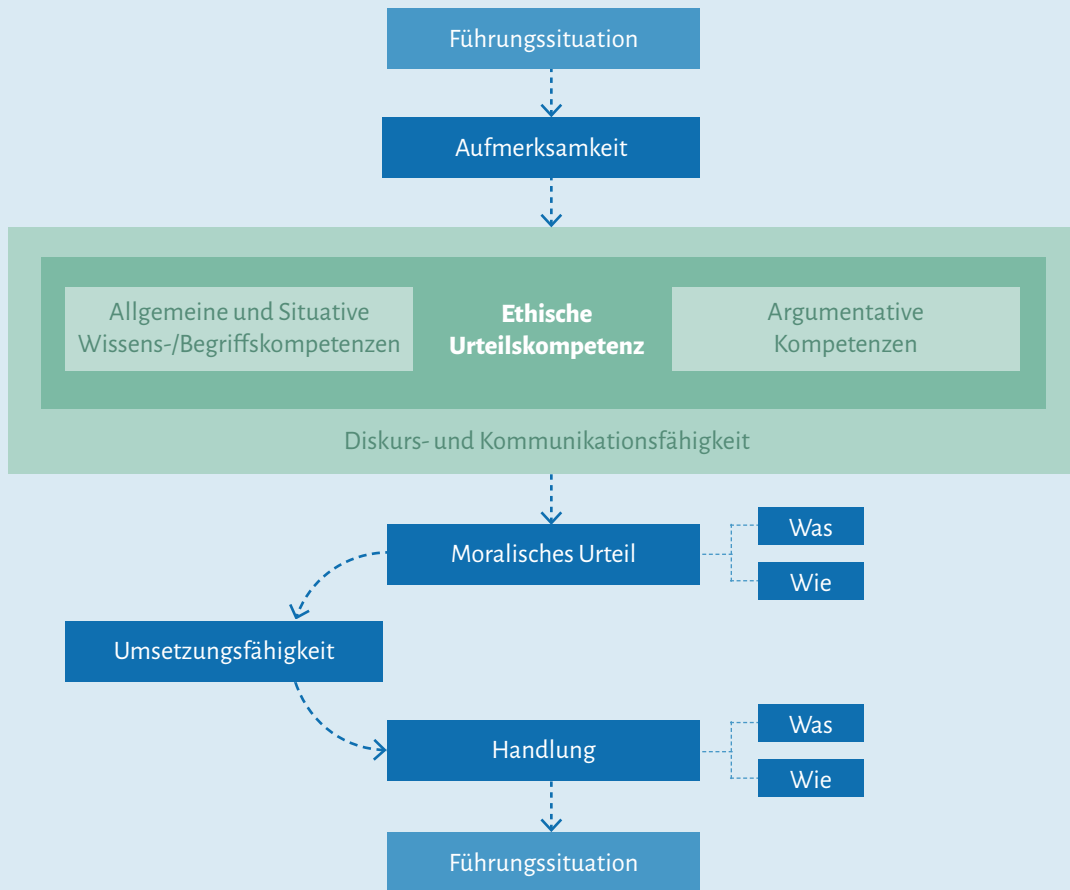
Führungssituation

Aufmerksamkeit

Allgemeine und Situative Wissens-/Begriffskompetenzen

Ethische Urteilskompetenz

Argumentative Kompetenzen

Diskurs- und Kommunikationsfähigkeit

Moralisches Urteil

Was

Wie

Umsetzungsfähigkeit

Handlung

Was

Wie

Führungssituation